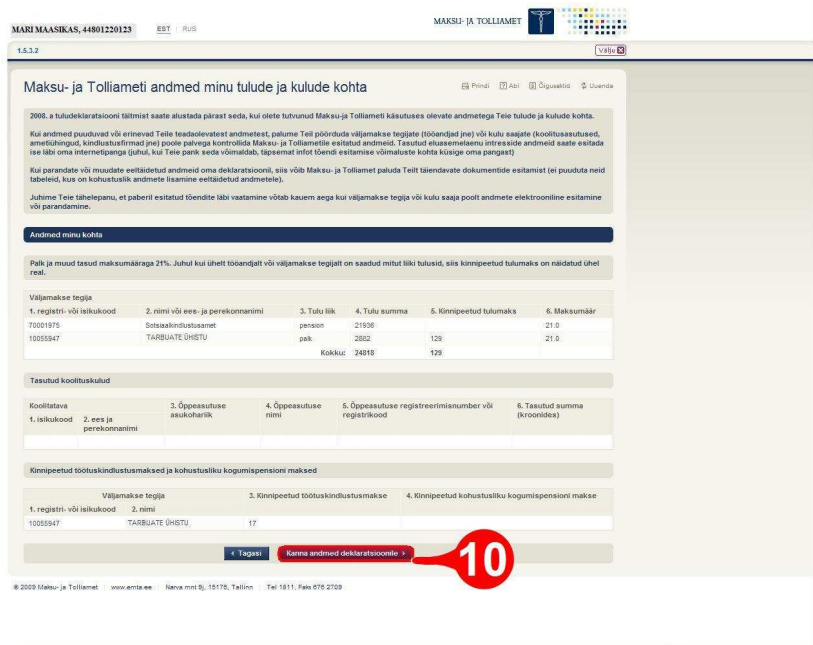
MARI MAASIKAS, 44801220123 EST | RUS

MAKSU- JA TOLLIAMET

1.5.3.2

Välju

Maksu- ja Tolliameti andmed minu tulude ja kulude kohta

Prindi Abi Õigusaktid Uuenda

2008. a tuludeklaratsiooni täitmist saate alustada pärast seda, kui olete tutvunud Maksu- ja Tolliameti käsutuses olevate andmetega Teie tulude ja kulude kohta.

Kui andmed puuduvad või erinevad Teile teadaolevatest andmetest, palume Teil pöörduda väljamakse tegijate (tööandjad jne) või kulu saajate (koolitusasutused, ametiühingud, kindlustusfirmad jne) poole palvega kontrollida Maksu- ja Tolliametile esitatud andmeid. Tasutud eluasemelaenu intresside andmeid saate esitada ise läbi oma internetipanga (juhul, kui Teie pank seda võimaldab, täpsemat infot tõendi esitamise võimaluste kohta küsige oma pangast)

Kui parandate või muudate eeltäidetud andmeid oma deklaratsioonil, siis võib Maksu- ja Tolliamet paluda Teilt täiendavate dokumentide esitamist (ei puuduta neid tabeleid, kus on kohustuslik andmete lisamine eeltäidetud andmetele).

Juhime Teie tähelepanu, et paberil esitatud tõendite läbi vaatamine võtab kauem aega kui väljamakse tegija või kulu saaja poolt andmete elektrooniline esitamine või parandamine.

Andmed minu kohta

Palk ja muud tasud maksumääraga 21%. Juhul kui ühelt tööandjalt või väljamakse tegijalt on saadud mitut liiki tulusid, siis kinnipeetud tulumaks on näidatud ühel real.

Väljamakse tegija

| 1. registri- või isikukood | 2. nimi või ees- ja perekonnanimi | 3. Tulu liik | 4. Tulu summa | 5. Kinnipeetud tulumaks | 6. Maksumäär |
|---|---|---|---|---|---|
| 70001975 | Sotsiaalkindlustusamet | pension | 21936 | | 21.0 |
| 10055947 | TARBIJATE ÜHISTU | palk | 2882 | 129 | 21.0 |
| | | Kokku: | 24818 | 129 | |

Tasutud koolituskulud

| Koolitatava 1. isikukood | 2. ees ja perekonnanimi | 3. Õppeasutuse asukohariik | 4. Õppeasutuse nimi | 5. Õppeasutuse registreerimisnumber või registrikood | 6. Tasutud summa (kroonides) |
|---|---|---|---|---|---|
| | | | | | |

Kinnipeetud töötuskindlustusmaksed ja kohustusliku kogumispensioni maksed

| Väljamakse tegija 1. registri- või isikukood | 2. nimi | 3. Kinnipeetud töötuskindlustusmakse | 4. Kinnipeetud kohustusliku kogumispensioni makse |
|---|---|---|---|
| 10055947 | TARBIJATE ÜHISTU | 17 | |

‹ Tagasi | Kanna andmed deklaratsioonile ›

10

© 2009 Maksu- ja Tolliamet | www.emta.ee | Narva mnt 9j, 15176, Tallinn | Tel 1811, Faks 676 2709